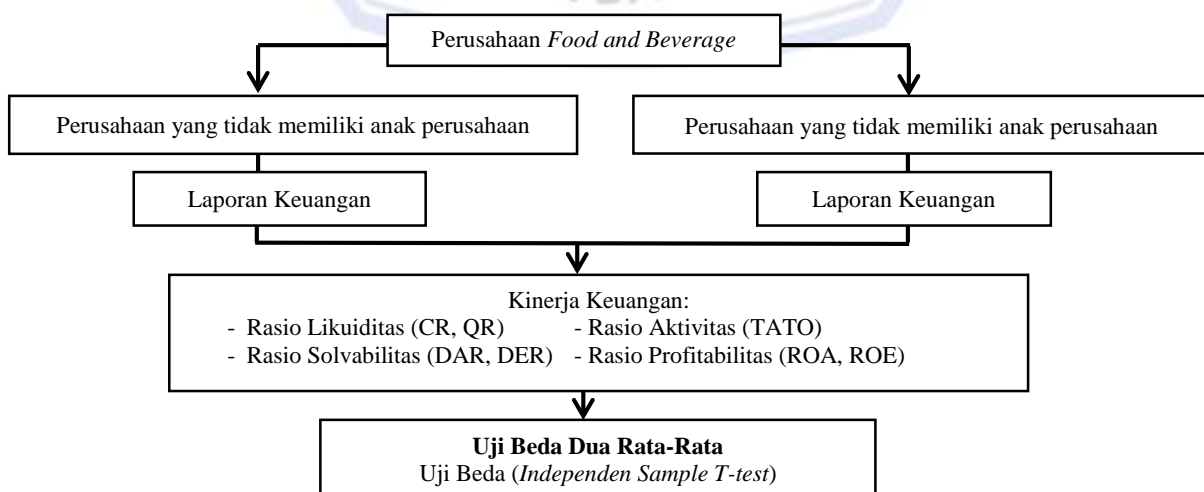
Perusahaan *Food and Beverage*

Perusahaan yang tidak memiliki anak perusahaan

Perusahaan yang tidak memiliki anak perusahaan

Laporan Keuangan

Laporan Keuangan

Kinerja Keuangan:
- Rasio Likuiditas (CR, QR)
- Rasio Aktivitas (TATO)
- Rasio Solvabilitas (DAR, DER)
- Rasio Profitabilitas (ROA, ROE)

**Uji Beda Dua Rata-Rata**
Uji Beda (*Independen Sample T-test*)